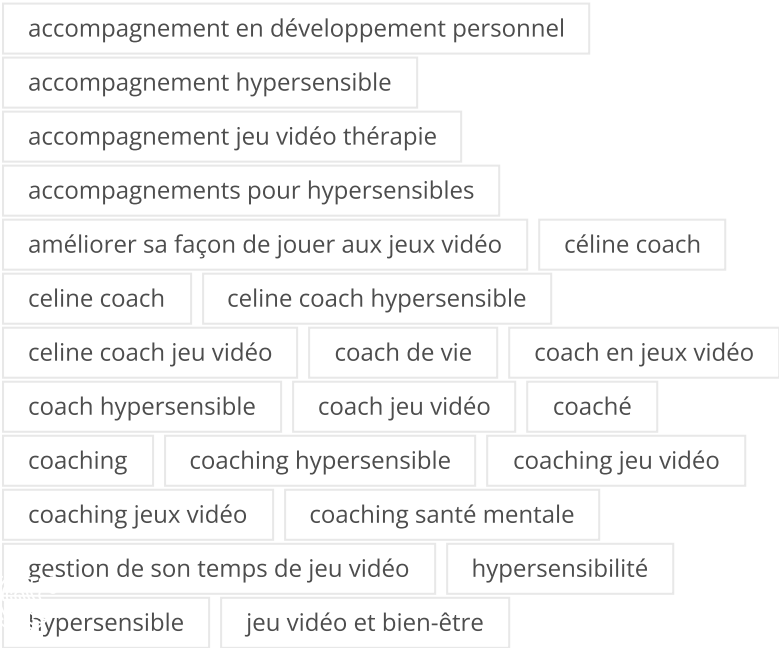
accompagnement en développement personnel

accompagnement hypersensible

accompagnement jeu vidéo thérapie

accompagnements pour hypersensibles

améliorer sa façon de jouer aux jeux vidéo

céline coach

celine coach

celine coach hypersensible

celine coach jeu vidéo

coach de vie

coach en jeux vidéo

coach hypersensible

coach jeu vidéo

coaché

coaching

coaching hypersensible

coaching jeu vidéo

coaching jeux vidéo

coaching santé mentale

gestion de son temps de jeu vidéo

hypersensibilité

hypersensible

jeu vidéo et bien-être